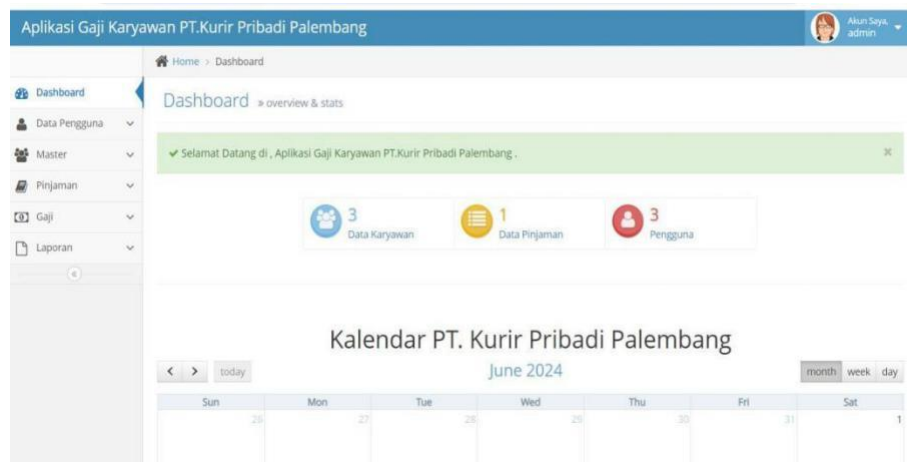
Aplikasi Gaji Karyawan PT.Kurir Pribadi Palembang

Akun Saya, admin

Home > Dashboard

Dashboard

Data Pengguna

Master

Pinjaman

Gaji

Laporan

Dashboard » overview & stats

✔ Selamat Datang di , Aplikasi Gaji Karyawan PT.Kurir Pribadi Palembang .

×

3
Data Karyawan

1
Data Pinjaman

3
Pengguna

Kalendar PT. Kurir Pribadi Palembang

< > today

June 2024

month week day

| Sun | Mon | Tue | Wed | Thu | Fri | Sat |
|---|---|---|---|---|---|---|
| 26 | 27 | 28 | 29 | 30 | 31 | 1 |